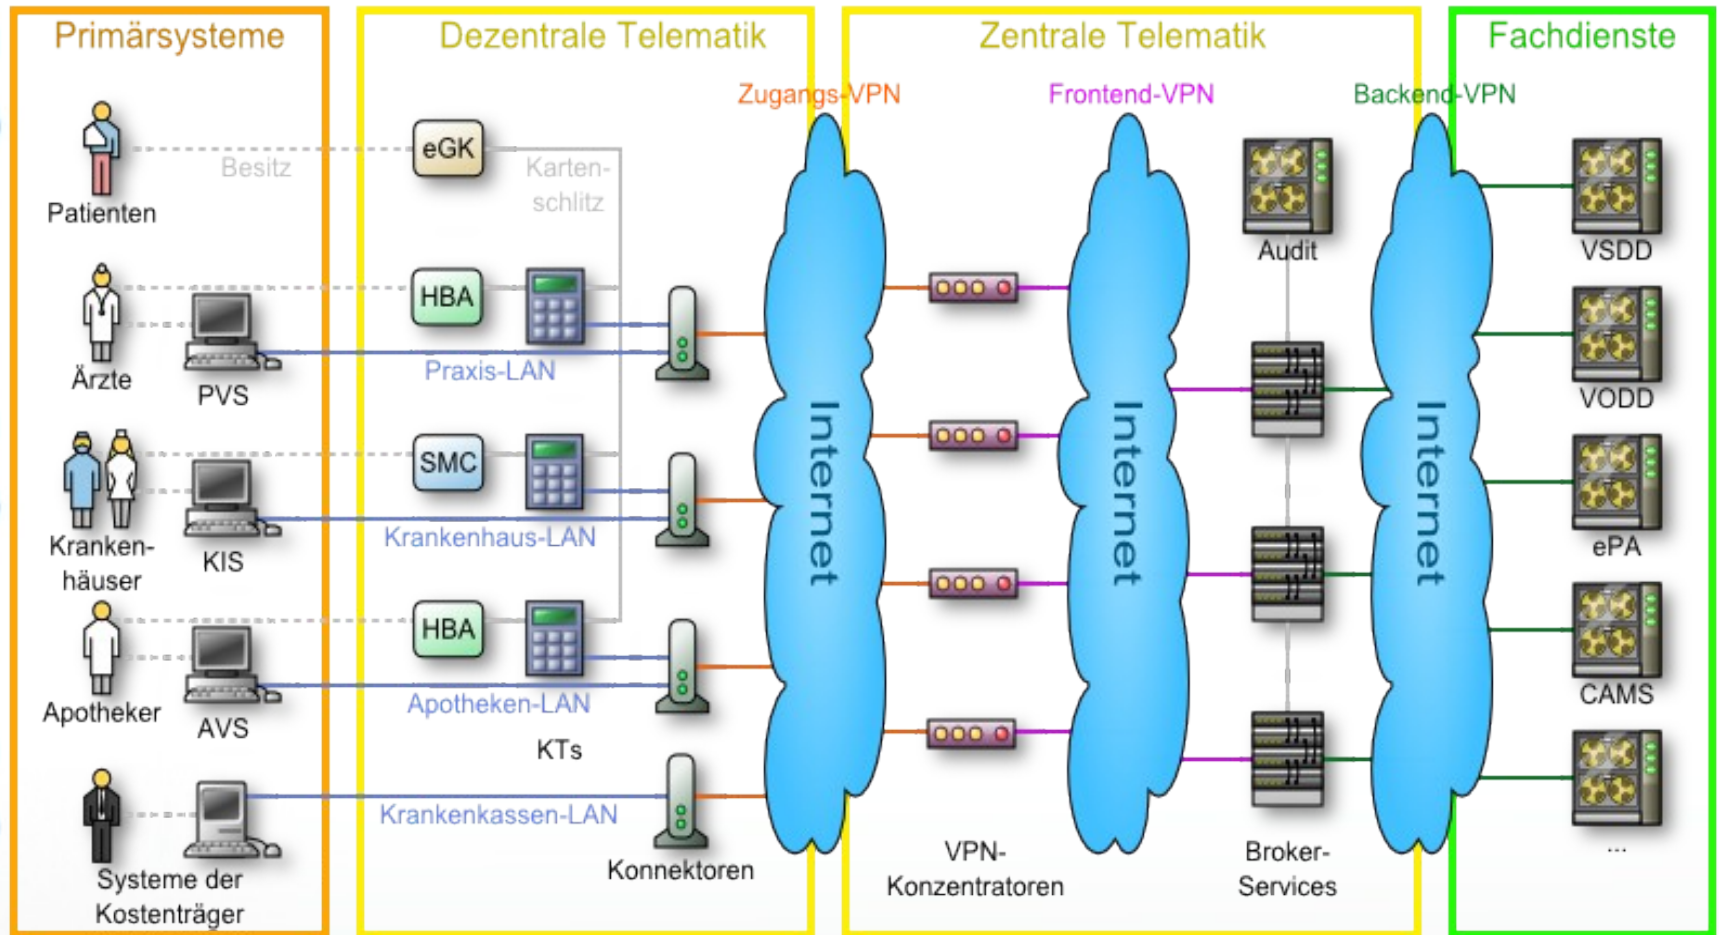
Primärsysteme

Dezentrale Telematik

Zentrale Telematik

Fachdienste

Zugangs-VPN

Frontend-VPN

Backend-VPN

Patienten

Besitz

eGK

Karten-schlitz

Ärzte

PVS

HBA

Praxis-LAN

Kranken-häuser

KIS

SMC

Krankenhaus-LAN

Apotheker

AVS

HBA

Apotheken-LAN

KTs

Systeme der Kostenträger

Krankenkassen-LAN

Konnektoren

Internet

Internet

Internet

VPN-Konzentratoren

Audit

Broker-Services

VSDD

VODD

ePA

CAMS

...